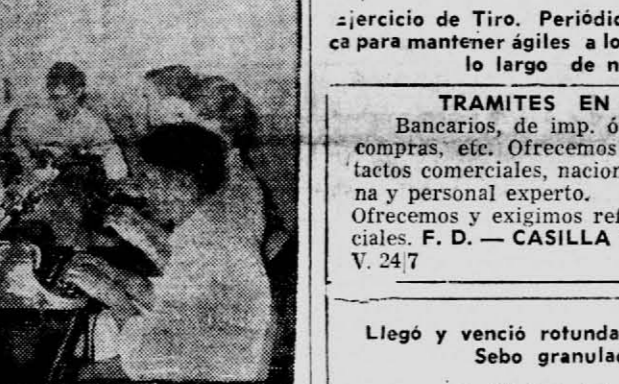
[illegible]jercicio de Tiro. Periódic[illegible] ca para mantener ágiles a lo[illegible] lo largo de n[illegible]

TRAMITES EN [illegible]
Bancarios, de imp. ó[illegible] compras, etc. Ofrecemos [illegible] tactos comerciales, nacion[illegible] na y personal experto.
Ofrecemos y exigimos ref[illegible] ciales. F. D. — CASILLA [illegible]
V. 24|7

Llegó y venció rotunda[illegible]
Sebo granulad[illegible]